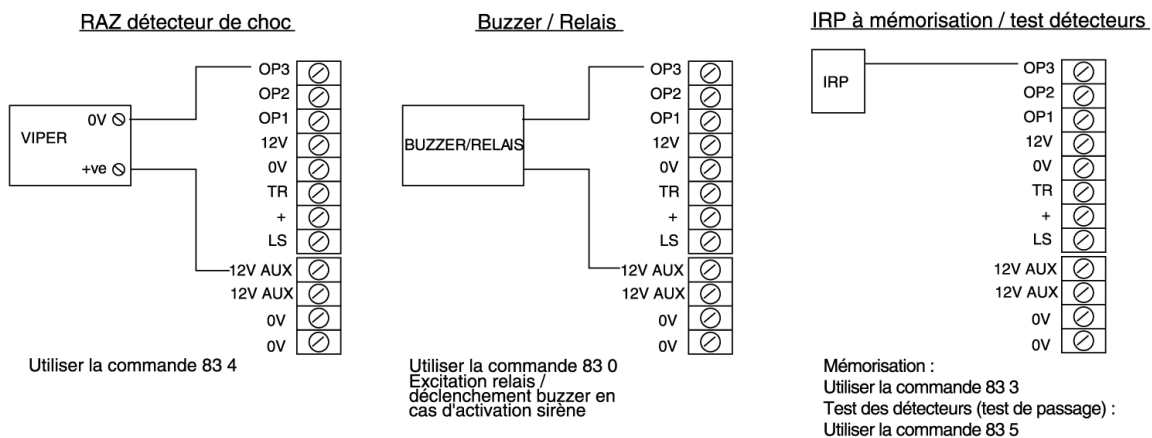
RAZ détecteur de choc

VIPER
0V
+ve

OP3
OP2
OP1
12V
0V
TR
+
LS
12V AUX
12V AUX
0V
0V

Utiliser la commande 83 4

Buzzer / Relais

BUZZER/RELAIS

OP3
OP2
OP1
12V
0V
TR
+
LS
12V AUX
12V AUX
0V
0V

Utiliser la commande 83 0
Excitation relais / déclenchement buzzer en cas d'activation sirène

IRP à mémorisation / test détecteurs

IRP

OP3
OP2
OP1
12V
0V
TR
+
LS
12V AUX
12V AUX
0V
0V

Mémorisation :
Utiliser la commande 83 3
Test des détecteurs (test de passage) :
Utiliser la commande 83 5